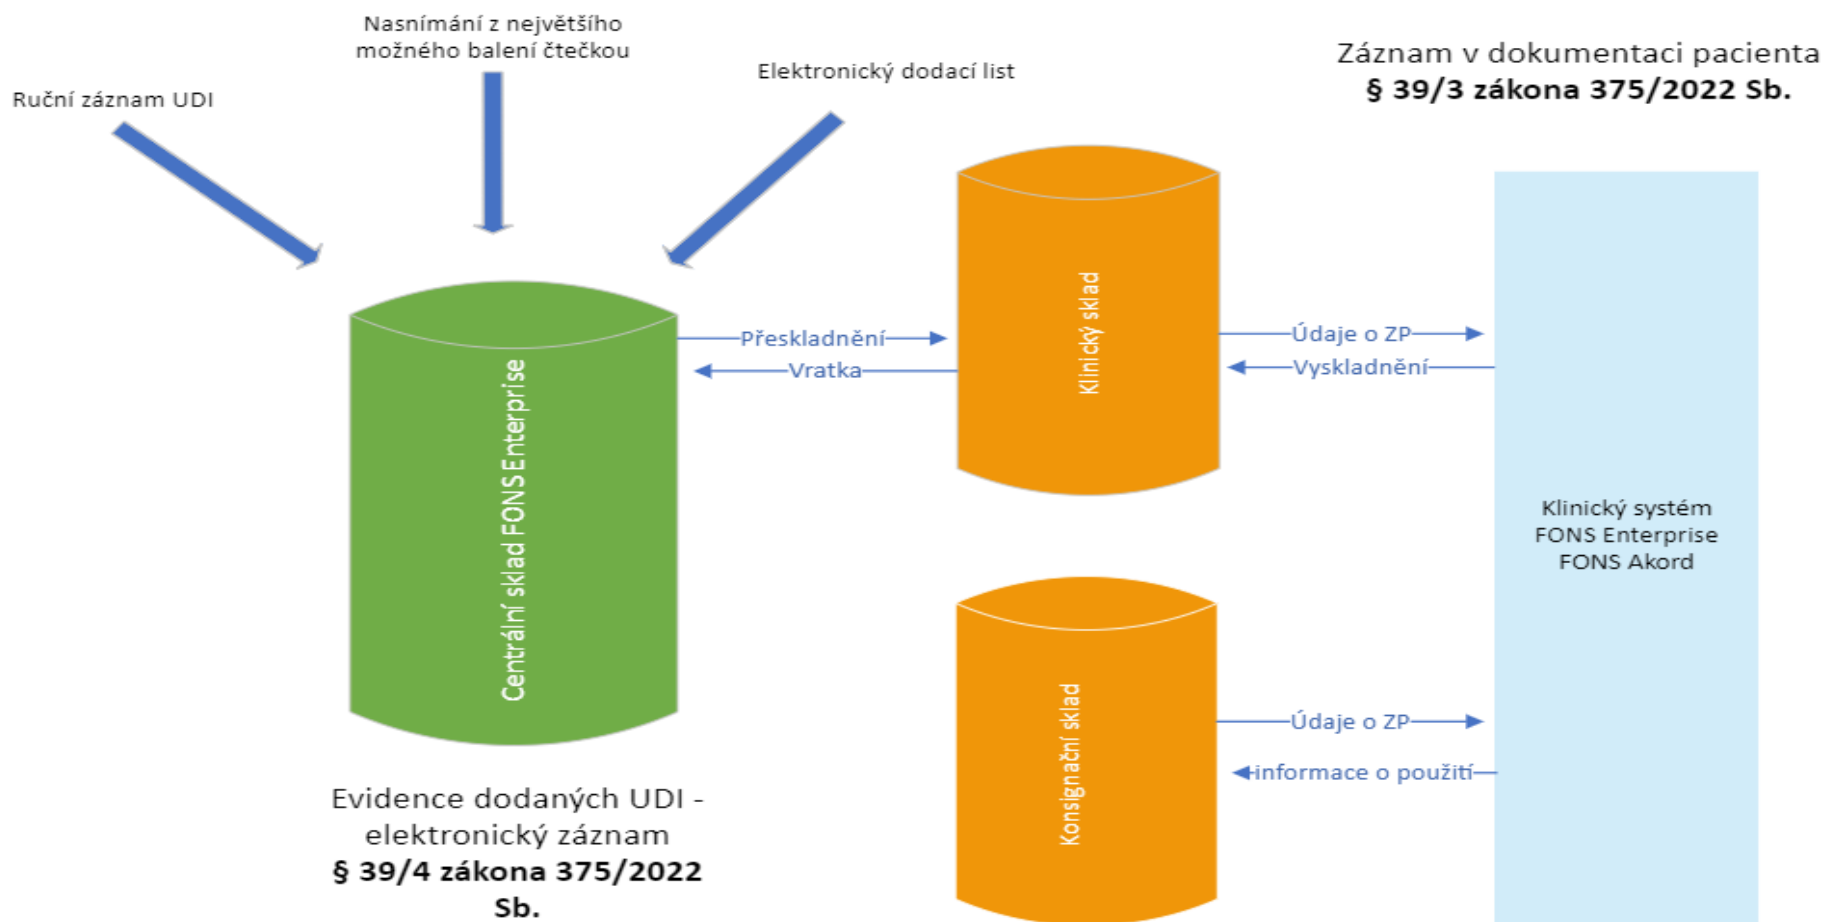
Nasnímání z největšího možného balení čtečkou

Ruční záznam UDI

Elektronický dodací list

Záznam v dokumentaci pacienta
**§ 39/3 zákona 375/2022 Sb.**

Centrální sklad FONS Enterprise

Přeskladnění

Vratka

Klinický sklad

Údaje o ZP

Vyskladnění

Klinický systém FONS Enterprise FONS Akord

Konsignační sklad

Údaje o ZP

informace o použití

Evidence dodaných UDI - elektronický záznam
**§ 39/4 zákona 375/2022 Sb.**